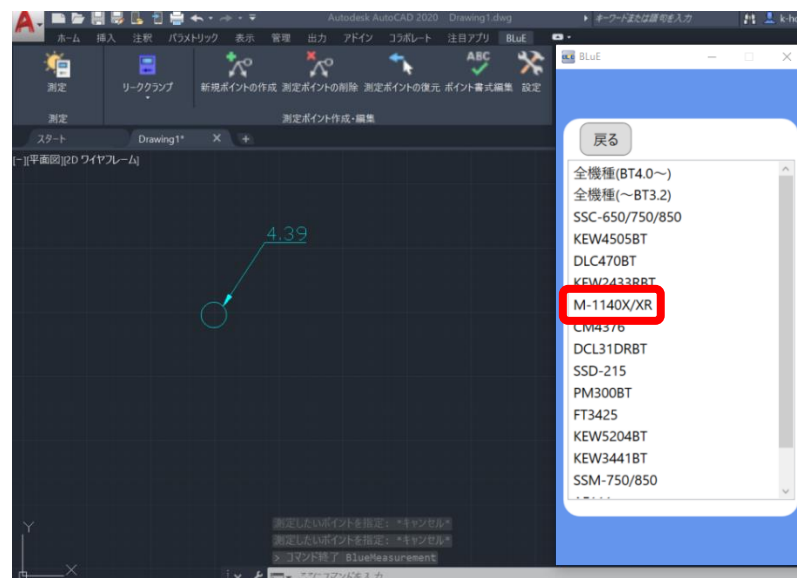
Autodesk AutoCAD 2020 Drawing1.dwg
キーワードまたは語句を入力
k-ho

ホーム 挿入 注釈 パラメトリック 表示 管理 出力 アドイン コラボレート 注目アプリ BLuE

測定
リークランプ
新規ポイントの作成 測定ポイントの削除 測定ポイントの復元 ポイント書式編集 設定
測定
測定ポイント作成・編集

スタート Drawing1*

[−][平面図][2D ワイヤフレーム]

4.39

測定したいポイントを指定: *キャンセル*
測定したいポイントを指定: *キャンセル*
> コマンド終了 BlueMeasurement
ここにコマンドを入力

BLuE

戻る
全機種(BT4.0〜)
全機種(〜BT3.2)
SSC-650/750/850
KEW4505BT
DLC470BT
KEW2433RBT
M-1140X/XR
CM4376
DCL31DRBT
SSD-215
PM300BT
FT3425
KEW5204BT
KEW3441BT
SSM-750/850
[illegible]